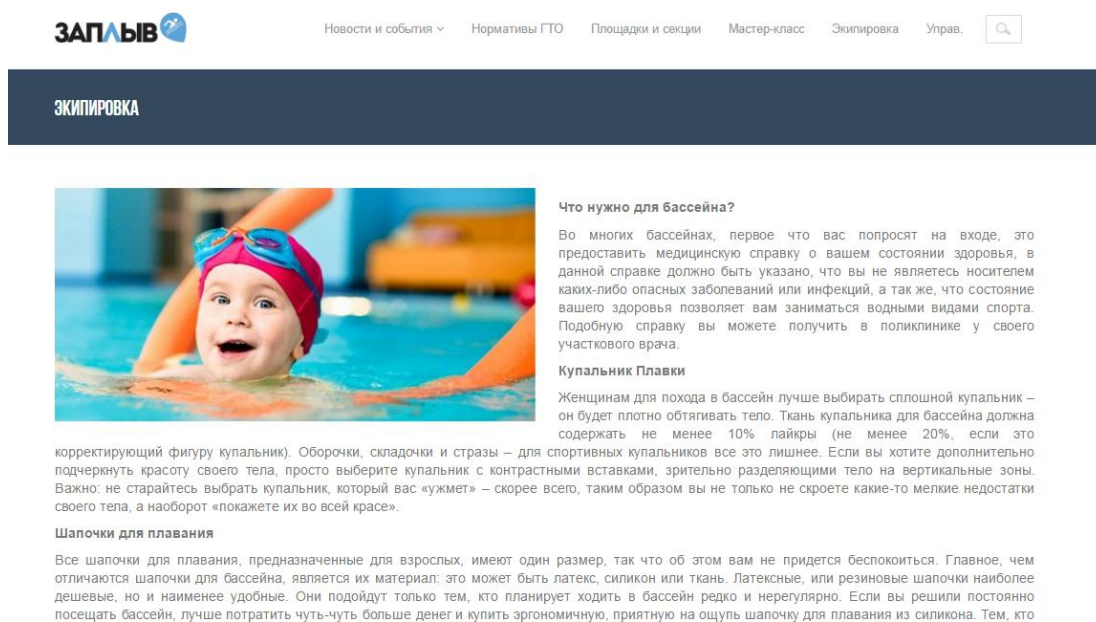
ЗАПЛЫВ

Новости и события ∨ Нормативы ГТО Площадки и секции Мастер-класс Экипировка Управ.

ЭКИПИРОВКА

Что нужно для бассейна?

Во многих бассейнах, первое что вас попросят на входе, это предоставить медицинскую справку о вашем состоянии здоровья, в данной справке должно быть указано, что вы не являетесь носителем каких-либо опасных заболеваний или инфекций, а так же, что состояние вашего здоровья позволяет вам заниматься водными видами спорта. Подобную справку вы можете получить в поликлинике у своего участкового врача.

Купальник Плавки

Женщинам для похода в бассейн лучше выбирать сплошной купальник – он будет плотно обтягивать тело. Ткань купальника для бассейна должна содержать не менее 10% лайкры (не менее 20%, если это корректирующий фигуру купальник). Оборочки, складочки и стразы – для спортивных купальников все это лишнее. Если вы хотите дополнительно подчеркнуть красоту своего тела, просто выберите купальник с контрастными вставками, зрительно разделяющими тело на вертикальные зоны. Важно: не старайтесь выбрать купальник, который вас «ужмет» – скорее всего, таким образом вы не только не скроете какие-то мелкие недостатки своего тела, а наоборот «покажете их во всей красе».

Шапочки для плавания

Все шапочки для плавания, предназначенные для взрослых, имеют один размер, так что об этом вам не придется беспокоиться. Главное, чем отличаются шапочки для бассейна, является их материал: это может быть латекс, силикон или ткань. Латексные, или резиновые шапочки наиболее дешевые, но и наименее удобные. Они подойдут только тем, кто планирует ходить в бассейн редко и нерегулярно. Если вы решили постоянно посещать бассейн, лучше потратить чуть-чуть больше денег и купить эргономичную, приятную на ощупь шапочку для плавания из силикона. Тем, кто